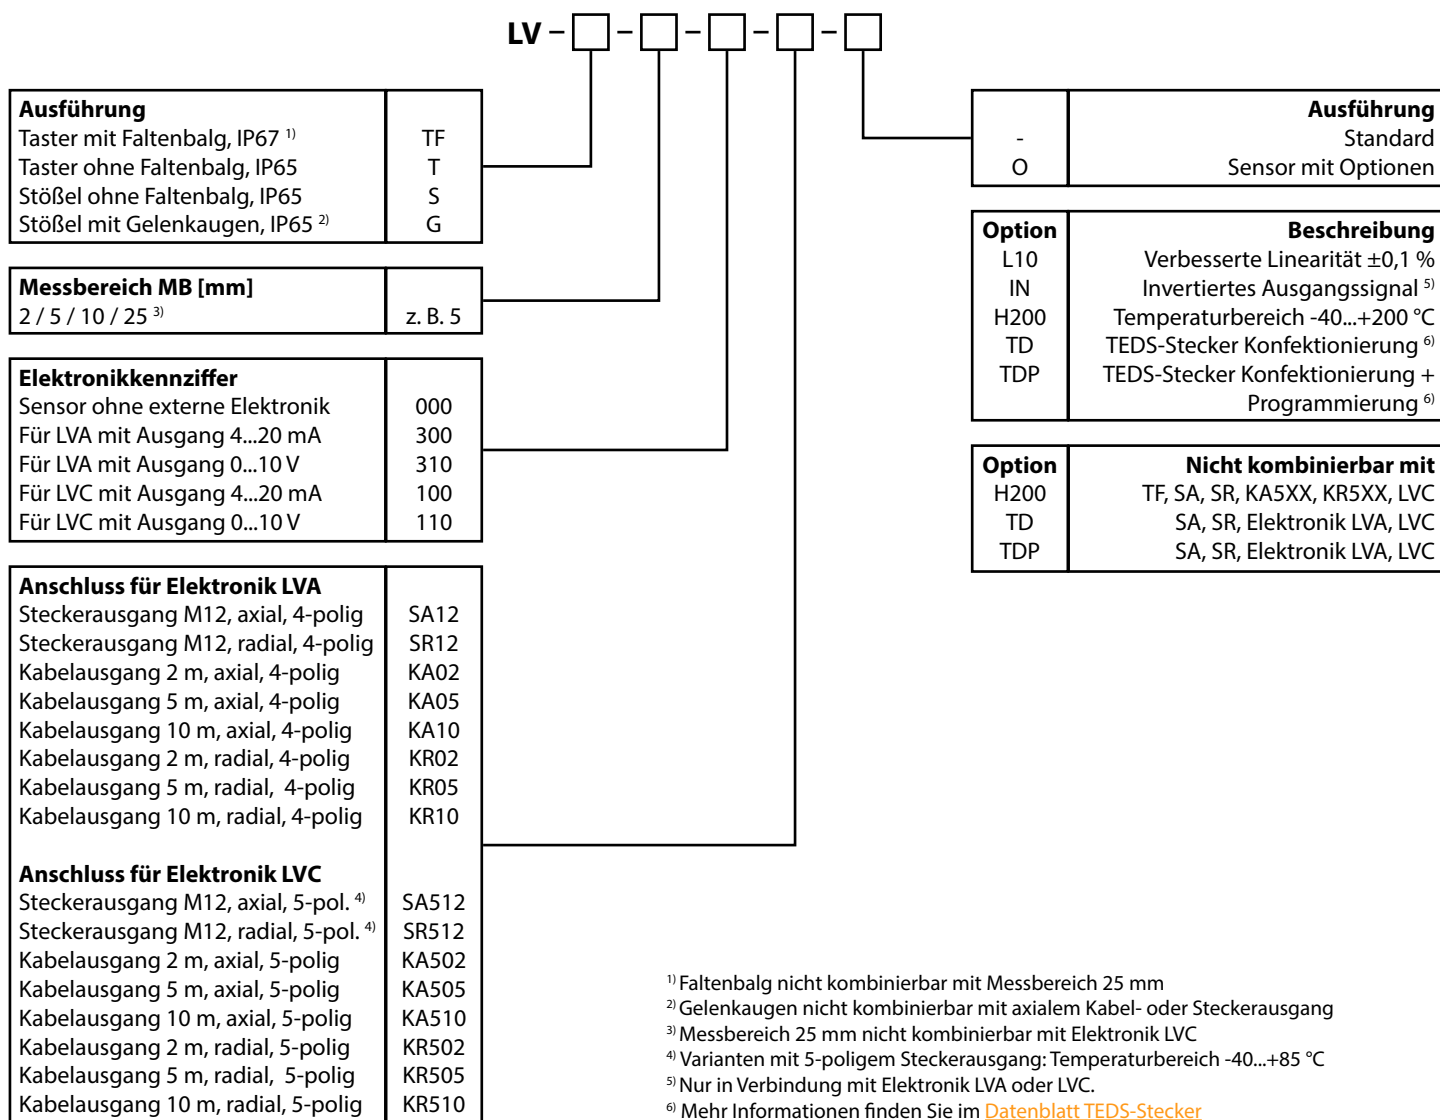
LV – [ ] – [ ] – [ ] – [ ] – [ ]

| Ausführung | |
|---|---|
| Taster mit Faltenbalg, IP67 $^{1)}$ | TF |
| Taster ohne Faltenbalg, IP65 | T |
| Stößel ohne Faltenbalg, IP65 | S |
| Stößel mit Gelenkaugen, IP65 $^{2)}$ | G |

| Messbereich MB [mm] | |
|---|---|
| 2 / 5 / 10 / 25 $^{3)}$ | z. B. 5 |

| Elektronikkennziffer | |
|---|---|
| Sensor ohne externe Elektronik | 000 |
| Für LVA mit Ausgang 4...20 mA | 300 |
| Für LVA mit Ausgang 0...10 V | 310 |
| Für LVC mit Ausgang 4...20 mA | 100 |
| Für LVC mit Ausgang 0...10 V | 110 |

| Anschluss für Elektronik LVA | |
|---|---|
| Steckerausgang M12, axial, 4-polig | SA12 |
| Steckerausgang M12, radial, 4-polig | SR12 |
| Kabelausgang 2 m, axial, 4-polig | KA02 |
| Kabelausgang 5 m, axial, 4-polig | KA05 |
| Kabelausgang 10 m, axial, 4-polig | KA10 |
| Kabelausgang 2 m, radial, 4-polig | KR02 |
| Kabelausgang 5 m, radial, 4-polig | KR05 |
| Kabelausgang 10 m, radial, 4-polig | KR10 |
| **Anschluss für Elektronik LVC** | |
| Steckerausgang M12, axial, 5-pol. $^{4)}$ | SA512 |
| Steckerausgang M12, radial, 5-pol. $^{4)}$ | SR512 |
| Kabelausgang 2 m, axial, 5-polig | KA502 |
| Kabelausgang 5 m, axial, 5-polig | KA505 |
| Kabelausgang 10 m, axial, 5-polig | KA510 |
| Kabelausgang 2 m, radial, 5-polig | KR502 |
| Kabelausgang 5 m, radial, 5-polig | KR505 |
| Kabelausgang 10 m, radial, 5-polig | KR510 |

| | Ausführung |
|---|---|
| - | Standard |
| O | Sensor mit Optionen |

| Option | Beschreibung |
|---|---|
| L10 | Verbesserte Linearität ±0,1 % |
| IN | Invertiertes Ausgangssignal $^{5)}$ |
| H200 | Temperaturbereich -40...+200 °C |
| TD | TEDS-Stecker Konfektionierung $^{6)}$ |
| TDP | TEDS-Stecker Konfektionierung + Programmierung $^{6)}$ |

| Option | Nicht kombinierbar mit |
|---|---|
| H200 | TF, SA, SR, KA5XX, KR5XX, LVC |
| TD | SA, SR, Elektronik LVA, LVC |
| TDP | SA, SR, Elektronik LVA, LVC |

$^{1)}$ Faltenbalg nicht kombinierbar mit Messbereich 25 mm
$^{2)}$ Gelenkaugen nicht kombinierbar mit axialem Kabel- oder Steckerausgang
$^{3)}$ Messbereich 25 mm nicht kombinierbar mit Elektronik LVC
$^{4)}$ Varianten mit 5-poligem Steckerausgang: Temperaturbereich -40...+85 °C
$^{5)}$ Nur in Verbindung mit Elektronik LVA oder LVC.
$^{6)}$ Mehr Informationen finden Sie im Datenblatt TEDS-Stecker